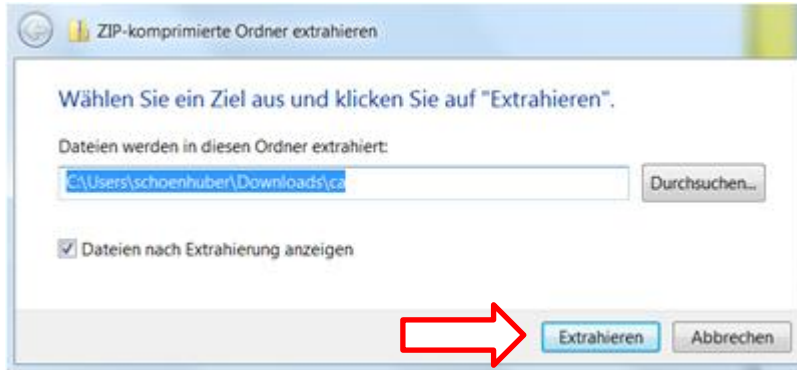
ZIP-komprimierte Ordner extrahieren

Wählen Sie ein Ziel aus und klicken Sie auf "Extrahieren".

Dateien werden in diesen Ordner extrahiert:

C:\Users\schoenhuber\Downloads\ca

Durchsuchen...

Dateien nach Extrahierung anzeigen

Extrahieren

Abbrechen